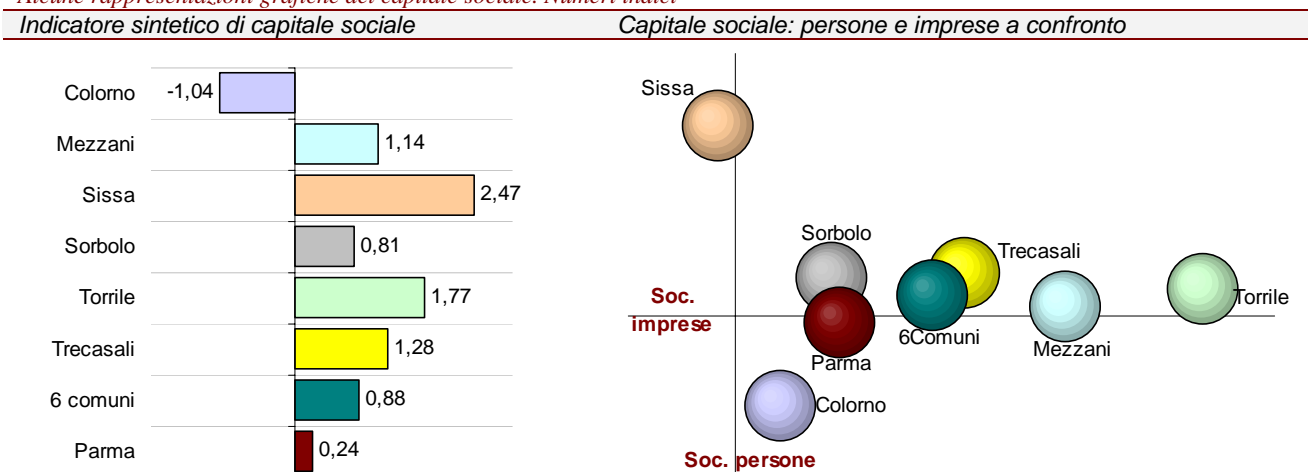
Indicatore sintetico di capitale sociale

| | |
|---|---|
| Colorno | -1,04 |
| Mezzani | 1,14 |
| Sissa | 2,47 |
| Sorbolo | 0,81 |
| Torrile | 1,77 |
| Trecasali | 1,28 |
| 6 comuni | 0,88 |
| Parma | 0,24 |

Capitale sociale: persone e imprese a confronto

Sissa
Sorbolo
Trecasali
Torrile
Soc. imprese
6Comuni
Mezzani
Parma
Colorno
Soc. persone